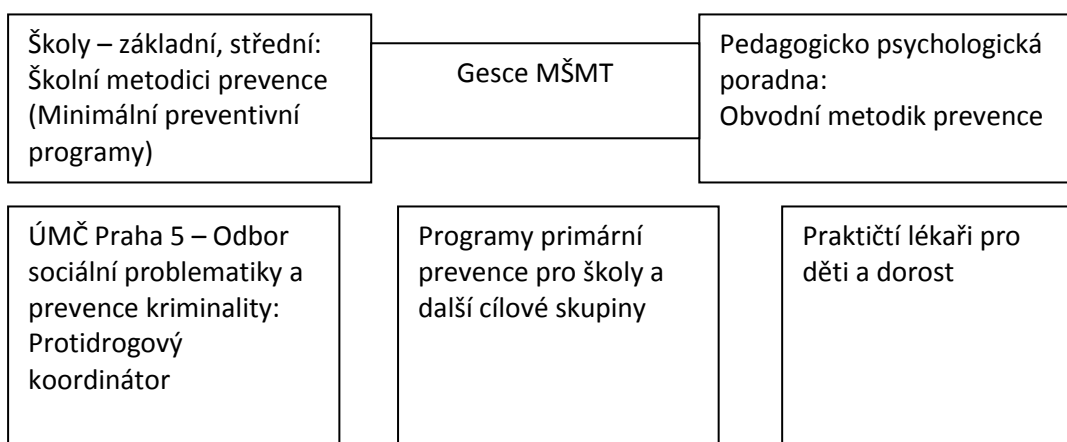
Školy – základní, střední: Školní metodici prevence (Minimální preventivní programy)

Gesce MŠMT

Pedagogicko psychologická poradna: Obvodní metodik prevence

ÚMČ Praha 5 – Odbor sociální problematiky a prevence kriminality: Protidrogový koordinátor

Programy primární prevence pro školy a další cílové skupiny

Praktičtí lékaři pro děti a dorost